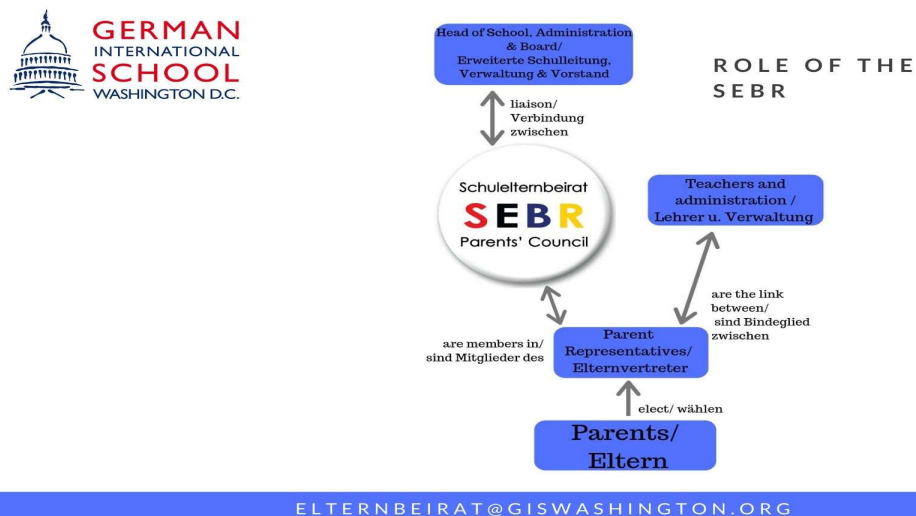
GERMAN
INTERNATIONAL
SCHOOL
WASHINGTON D.C.

ROLE OF THE SEBR

Head of School, Administration & Board/ Erweiterte Schulleitung, Verwaltung & Vorstand

liaison/ Verbindung zwischen

Schulelternbeirat
SEBR
Parents' Council

Teachers and administration / Lehrer u. Verwaltung

are the link between/ sind Bindeglied zwischen

are members in/ sind Mitglieder des

Parent Representatives/ Elternvertreter

elect/ wählen

Parents/ Eltern

ELTERNBEIRAT@GISWASHINGTON.ORG